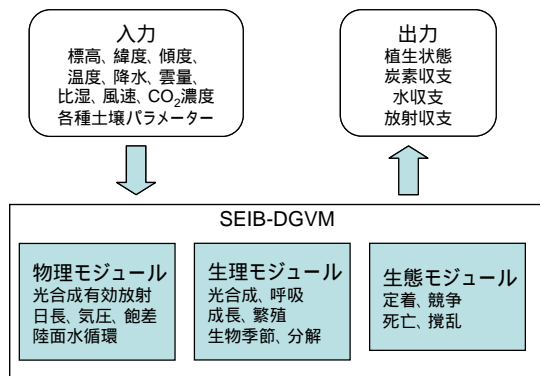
入力
標高、緯度、傾度、
温度、降水、雲量、
比湿、風速、$CO_2$濃度
各種土壌パラメーター

出力
植生状態
炭素収支
水収支
放射収支

SEIB-DGVM

物理モジュール
光合成有効放射
日長、気圧、飽差
陸面水循環

生理モジュール
光合成、呼吸
成長、繁殖
生物季節、分解

生態モジュール
定着、競争
死亡、撹乱